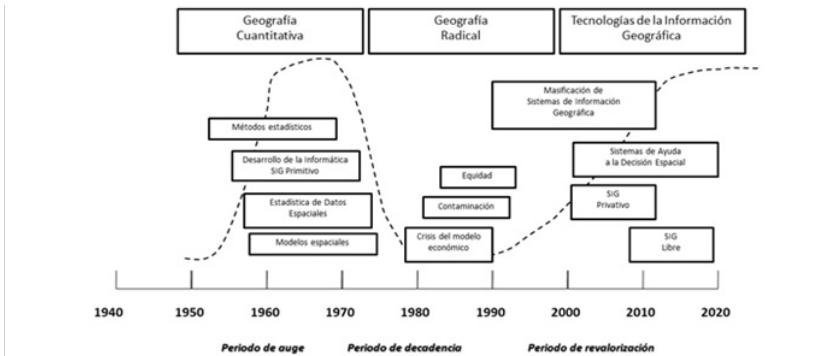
Geografía Cuantitativa

Geografía Radical

Tecnologías de la Información Geográfica

Métodos estadísticos

Desarrollo de la Informática SIG Primitivo

Estadística de Datos Espaciales

Modelos espaciales

Equidad

Contaminación

Crisis del modelo económico

Masificación de Sistemas de Información Geográfica

Sistemas de Ayuda a la Decisión Espacial

SIG Privativo

SIG Libre

1940 1950 1960 1970 1980 1990 2000 2010 2020

Periodo de auge

Periodo de decadencia

Periodo de revalorización